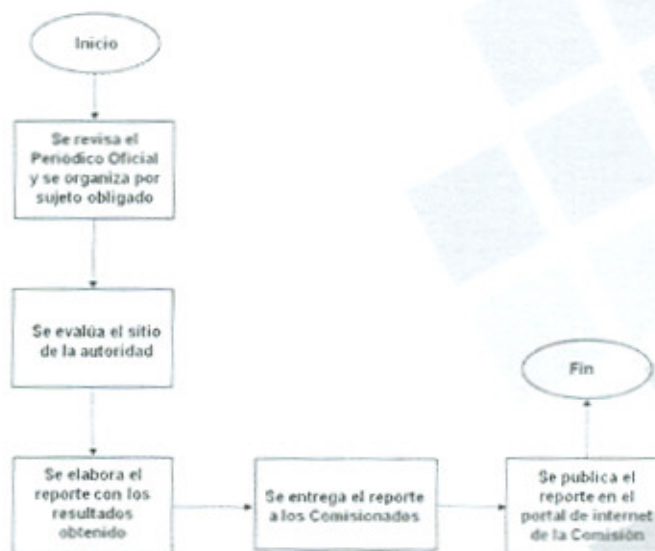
Inicio

Se revisa el Periodico Oficial y se organiza por sujeto obligado

Se evalúa el sitio de la autoridad

Se elabora el reporte con los resultados obtenido

Se entrega el reporte a los Comisionados

Se publica el reporte en el portal de internet de la Comisión

Fin